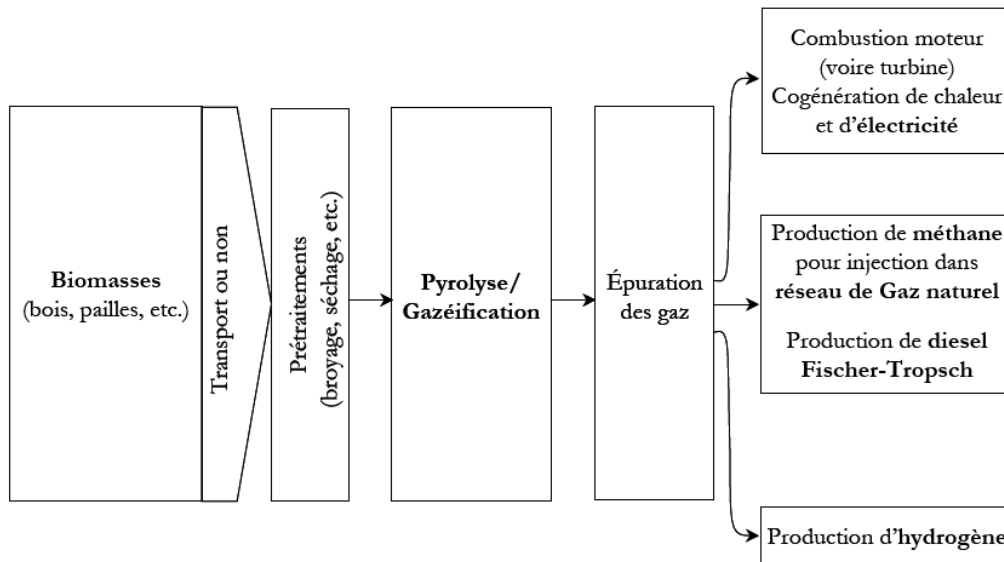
Biomasses
(bois, pailles, etc.)

Transport ou non

Prétraitements
(broyage, séchage, etc.)

Pyrolyse/
Gazéification

Épuration
des gaz

Combustion moteur
(voire turbine)
Cogénération de chaleur
et d'électricité

Production de méthane
pour injection dans
réseau de Gaz naturel

Production de diesel
Fischer-Tropsch

Production d'hydrogène